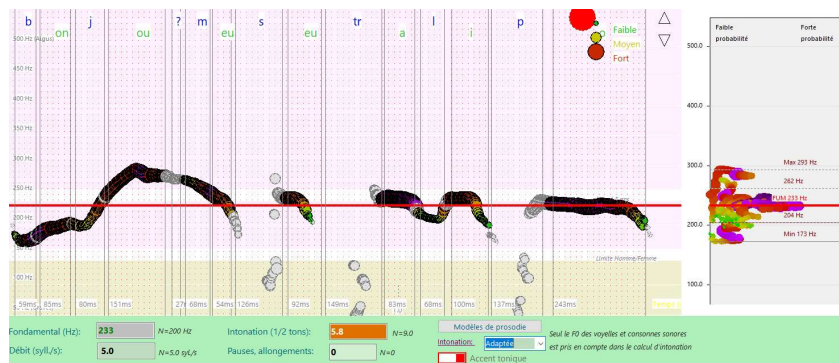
b on j ou ? m eu s eu tr a l i p

500 Hz (Aigus)
450 Hz
400 Hz
350 Hz
300 Hz
250 Hz
200 Hz
150 Hz
100 Hz

Faible
Moyen
Fort

△
▽

Limite Homme/Femme

59ms 85ms 80ms 151ms 27( 68ms 54ms 126ms 92ms 149ms 83ms 68ms 100ms 137ms 243ms

Faible probabilité
Forte probabilité

500.0
400.0
300.0
200.0
100.0

Max 293 Hz
262 Hz
FUM 233 Hz
204 Hz
Min 173 Hz

Fondamental (Hz): 233 N=200 Hz
Débit (syll./s): 5.0 N=5.0 syl./s
Intonation (1/2 tons): 5.8 N=9.0
Pauses, allongements: 0 N=0
Modèles de prosodie
Intonation: Adaptée
Accent tonique
Seul le F0 des voyelles et consonnes sonores est pris en compte dans le calcul d'intonation